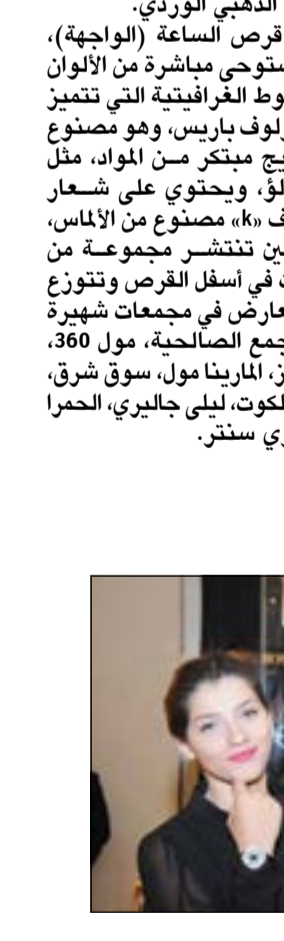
الذهبي الوردي.
قرص الساعة (الواجهة)، ستوحى مباشرة من الألوان وط الغرافيتية التي تتميز لوف باريس، وهو مصنوع يج مبتكر مـن المواد، مثل لؤ، ويحتوي على شـعار ف «k» مصنوع من الألماس، ين تنتشر مجموعـة من في أسفل القرص وتتوزع عارض في مجمعات شهيرة جمع الصالحية، مول 360، ز، المارينا مول، سوق شرق، لكوت، ليلى جاليري، الحمرا ي سنتر.